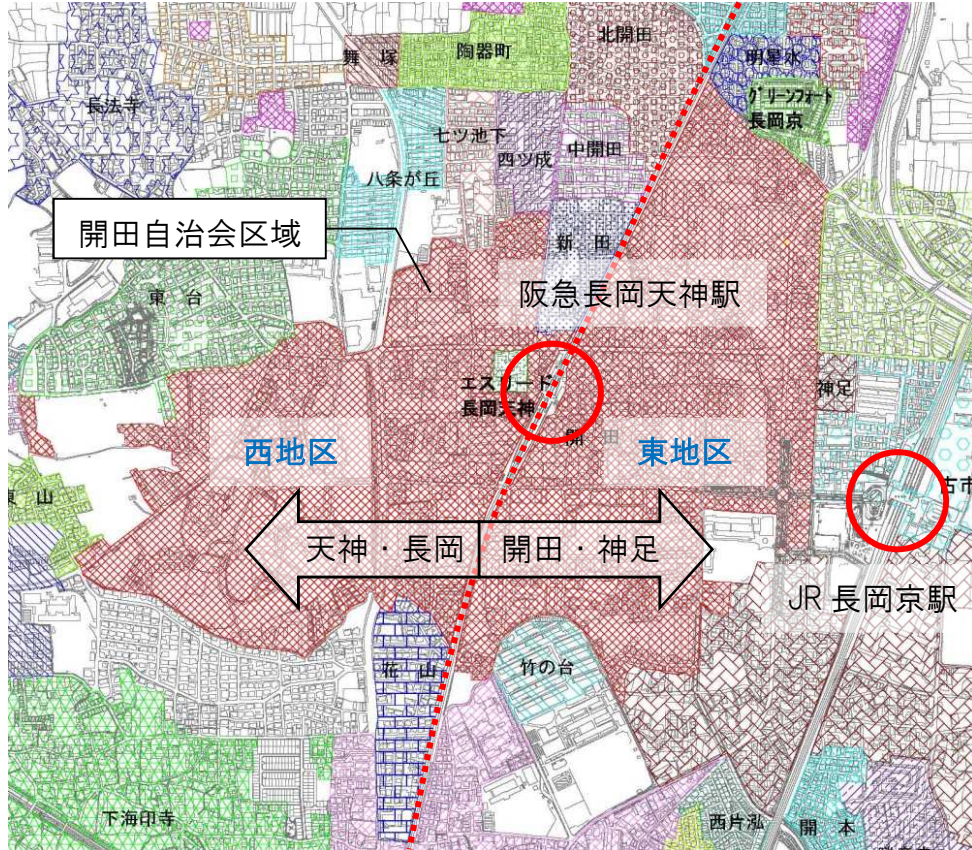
舞　塚
陶器町
北開田
明星水
長法寺
グリーンフォート長岡京
七ツ池下
四ツ成
中開田
八条が丘
開田自治会区域
新　田
阪急長岡天神駅
東　台
エスリード長岡天神
開
神足
西地区
東地区
東　山
古市
天神・長岡
開田・神足
JR 長岡京駅
花　山
竹の台
下海印寺
西片泓
開　本